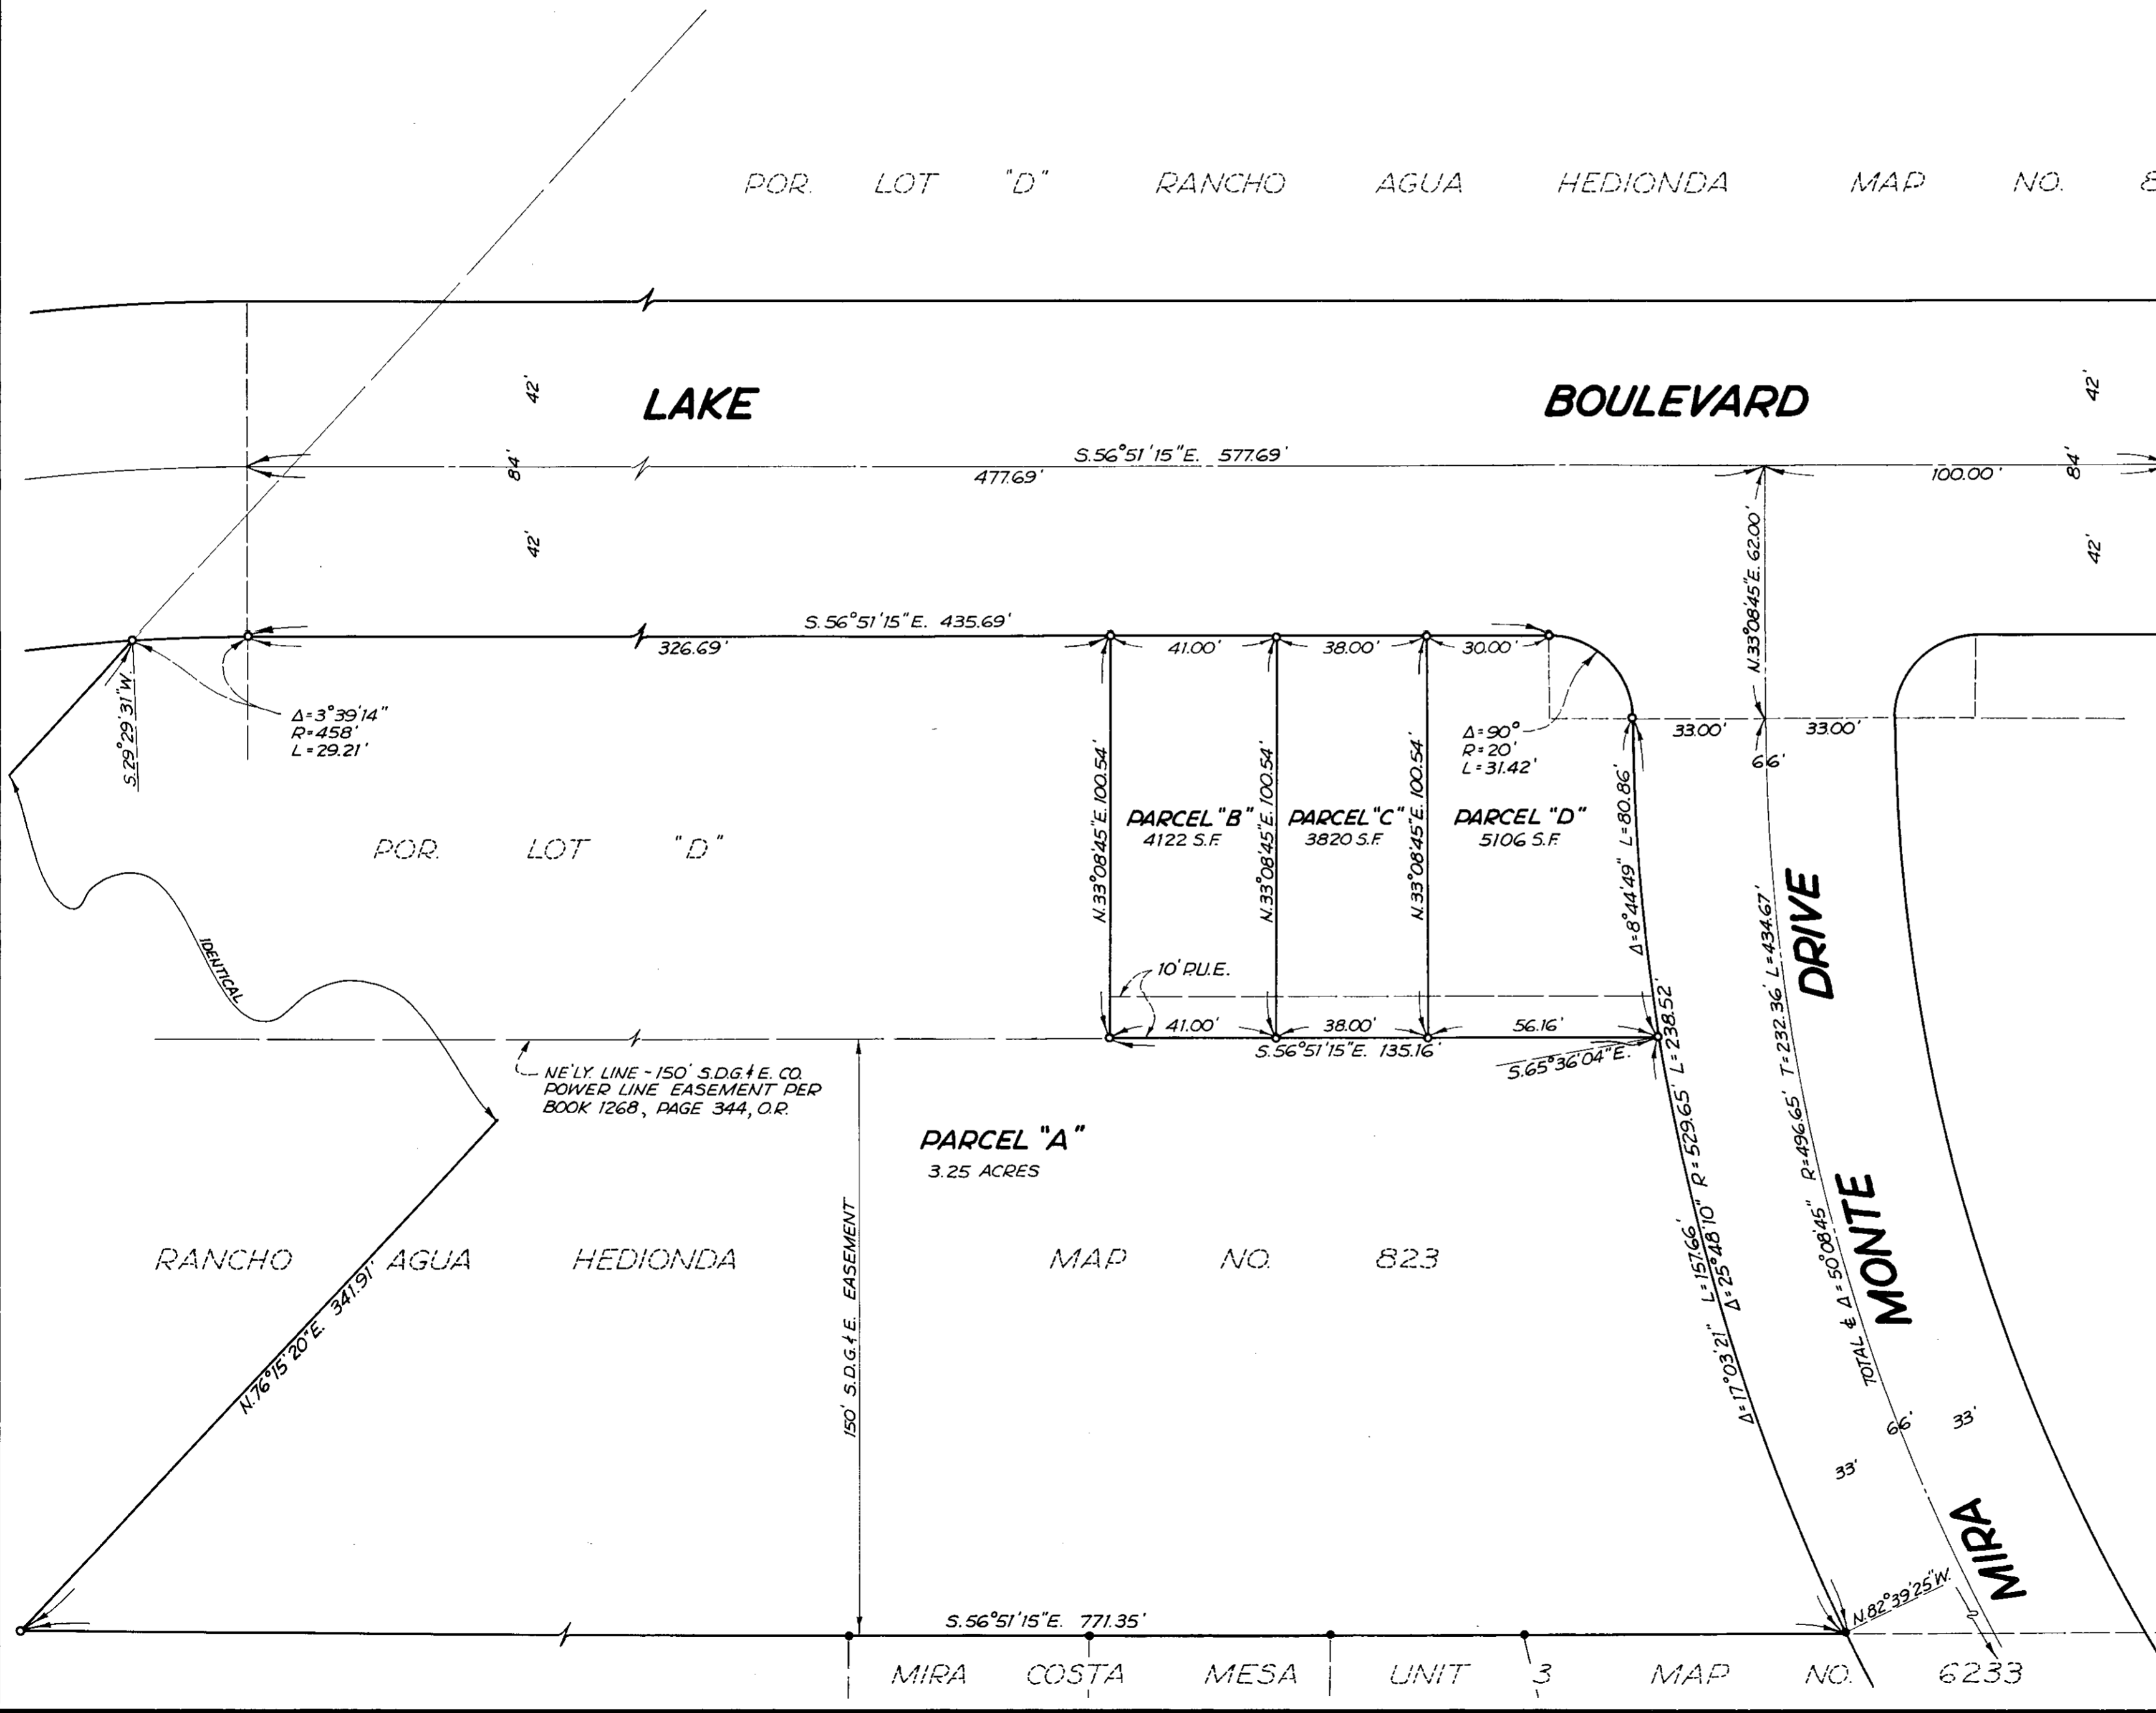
POR. LOT "D" RANCHO AGUA HEDIONDA MAP NO. 8

LAKE BOULEVARD

42'
84'
42'
42'
84'
42'

S.56°51'15"E. 577.69'
477.69'
100.00'

N.33°08'45"E. 62.00'

S.56°51'15"E. 435.69'
326.69'
41.00'
38.00'
30.00'

S.29°29'31"W.

$\Delta$=3°39'14"
R=458'
L=29.21'

$\Delta$=90°
R=20'
L=31.42'

33.00'
33.00'
66'

N.33°08'45"E. 100.54'
N.33°08'45"E. 100.54'
N.33°08'45"E. 100.54'

PARCEL "B"
4122 S.F.
PARCEL "C"
3820 S.F.
PARCEL "D"
5106 S.F.

$\Delta$=8°44'49" L=80.86'

POR. LOT "D"

IDENTICAL

10' P.U.E.

41.00'
38.00'
56.16'
S.56°51'15"E. 135.16'
S.65°36'04"E.

NE'LY. LINE ~ 150' S.D.G.&E. CO. POWER LINE EASEMENT PER BOOK 1268, PAGE 344, O.R.

PARCEL "A"
3.25 ACRES

RANCHO AGUA HEDIONDA MAP NO. 823

150' S.D.G.&E. EASEMENT

N.76°15'20"E. 341.91'

$\Delta$=17°03'21" L=157.66'
$\Delta$=25°48'10" R=529.65' L=238.52'

TOTAL ℄ $\Delta$=50°08'45" R=496.65' T=232.36' L=434.67'

DRIVE
MONTE
MIRA

66'
33'
33'

N.82°39'25"W.

S.56°51'15"E. 771.35'

MIRA COSTA MESA UNIT 3 MAP NO. 6233